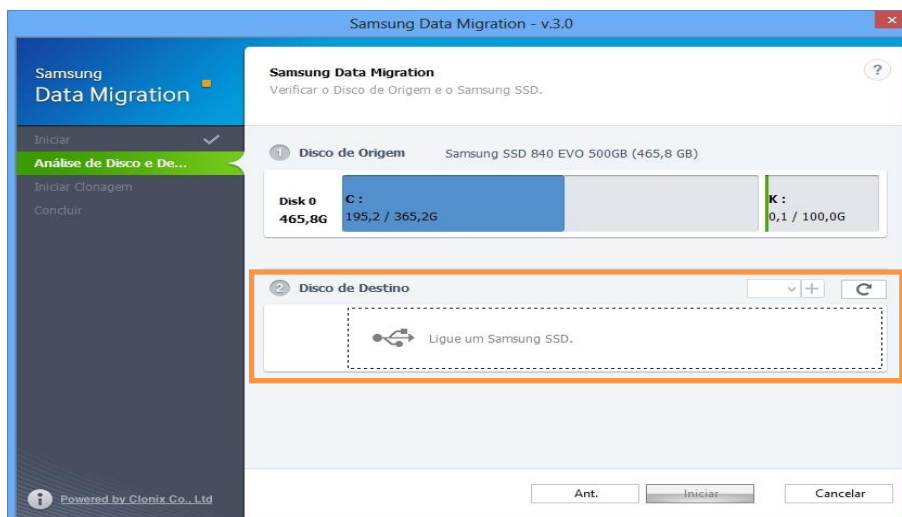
Samsung Data Migration - v.3.0

Samsung
Data Migration

Iniciar
Análise de Disco e De...
Iniciar Clonagem
Concluir

Powered by Clonix Co., Ltd

Samsung Data Migration
Verificar o Disco de Origem e o Samsung SSD.

?

1 Disco de Origem Samsung SSD 840 EVO 500GB (465,8 GB)

Disk 0
465,8G

C :
195,2 / 365,2G

K :
0,1 / 100,0G

2 Disco de Destino

Ligue um Samsung SSD.

Ant.
Iniciar
Cancelar